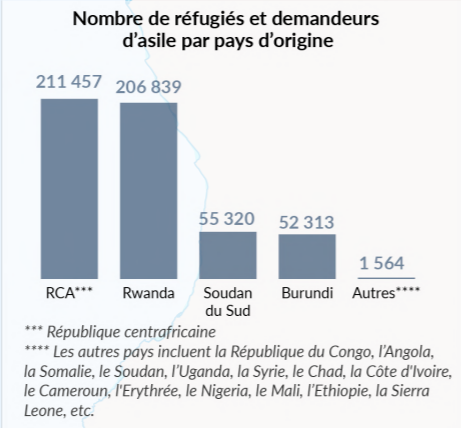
Nombre de réfugiés et demandeurs d'asile par pays d'origine

| RCA*** | Rwanda | Soudan du Sud | Burundi | Autres**** |
|---|---|---|---|---|
| 211 457 | 206 839 | 55 320 | 52 313 | 1 564 |

*** République centrafricaine
**** Les autres pays incluent la République du Congo, l'Angola, la Somalie, le Soudan, l'Uganda, la Syrie, le Chad, la Côte d'Ivoire, le Cameroun, l'Erythrée, le Nigeria, le Mali, l'Ethiopie, la Sierra Leone, etc.